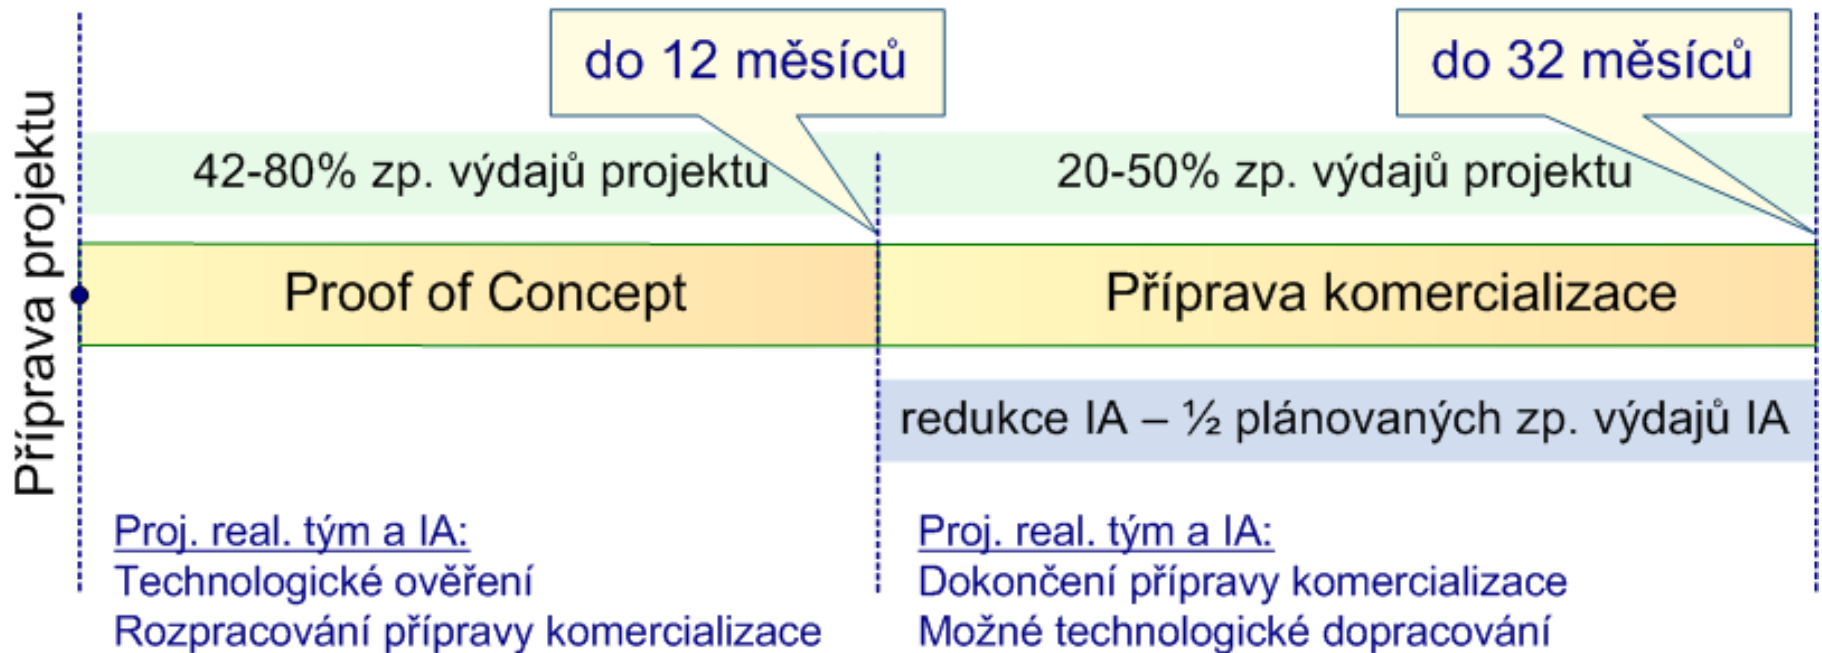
Příprava projektu

do 12 měsíců

do 32 měsíců

42-80% zp. výdajů projektu

20-50% zp. výdajů projektu

Proof of Concept

Příprava komercializace

redukce IA – ½ plánovaných zp. výdajů IA

Proj. real. tým a IA:
Technologické ověření
Rozpracování přípravy komercializace

Proj. real. tým a IA:
Dokončení přípravy komercializace
Možné technologické dopracování